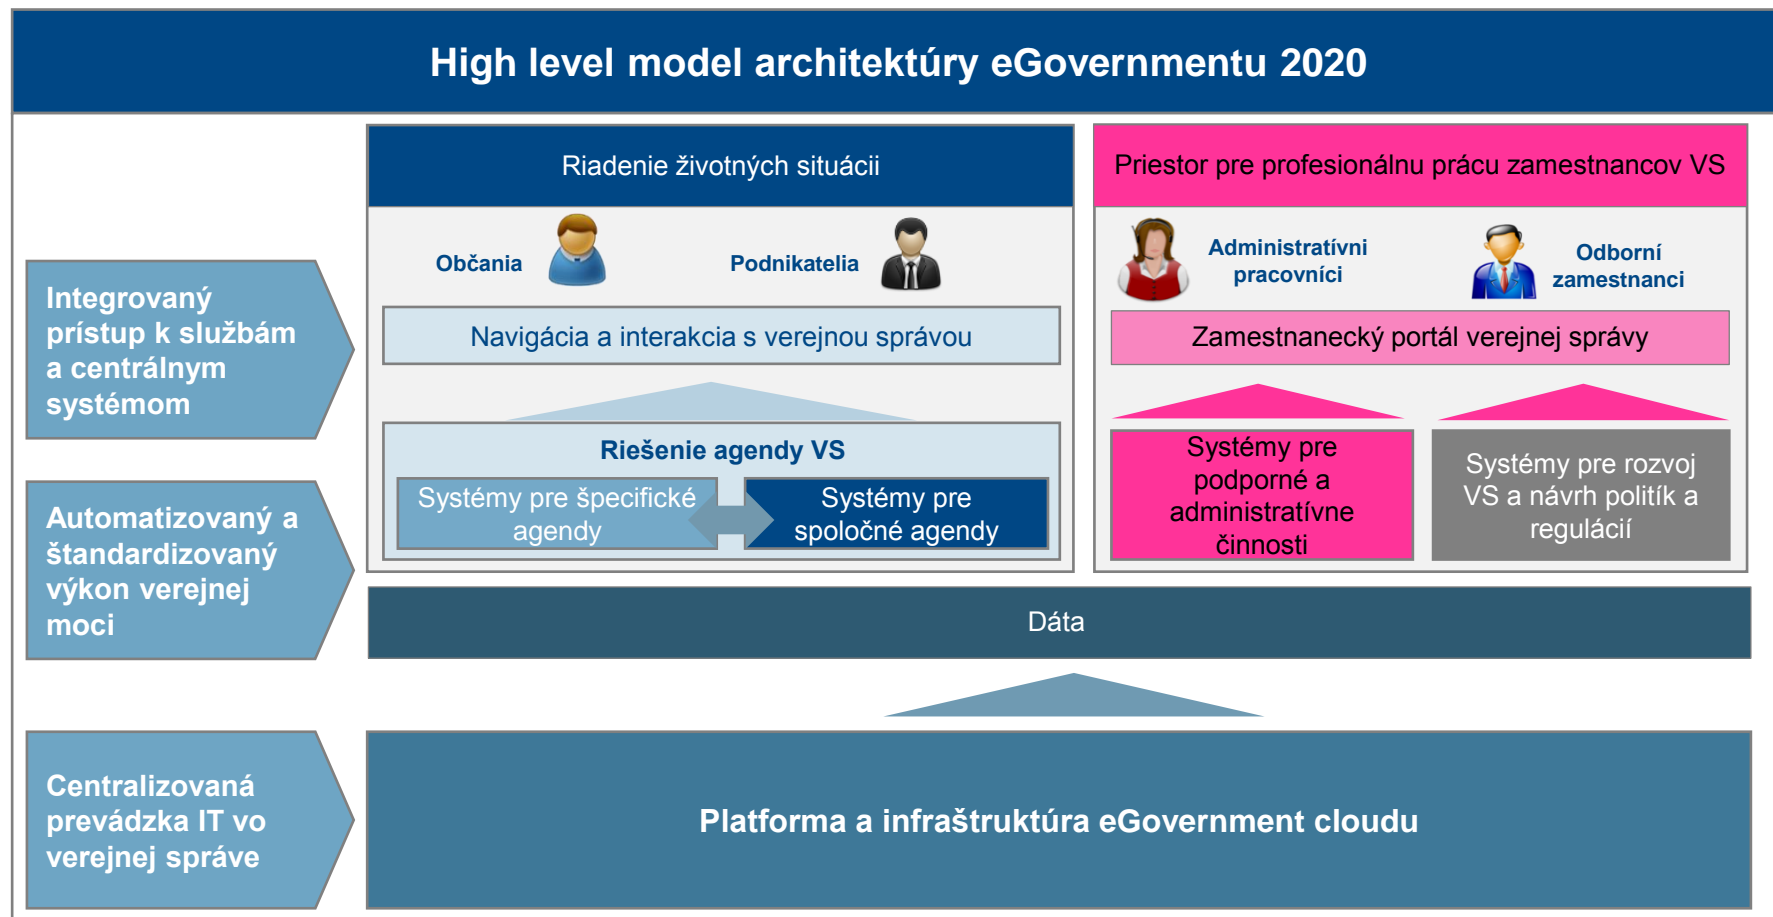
High level model architektúry eGovernmentu 2020

Integrovaný prístup k službám a centrálnym systémom

Automatizovaný a štandardizovaný výkon verejnej moci

Centralizovaná prevádzka IT vo verejnej správe

Riadenie životných situácii

Občania

Podnikatelia

Navigácia a interakcia s verejnou správou

Riešenie agendy VS

Systémy pre špecifické agendy

Systémy pre spoločné agendy

Priestor pre profesionálnu prácu zamestnancov VS

Administratívni pracovníci

Odborní zamestnanci

Zamestnanecký portál verejnej správy

Systémy pre podporné a administratívne činnosti

Systémy pre rozvoj VS a návrh politík a regulácií

Dáta

Platforma a infraštruktúra eGovernment cloudu